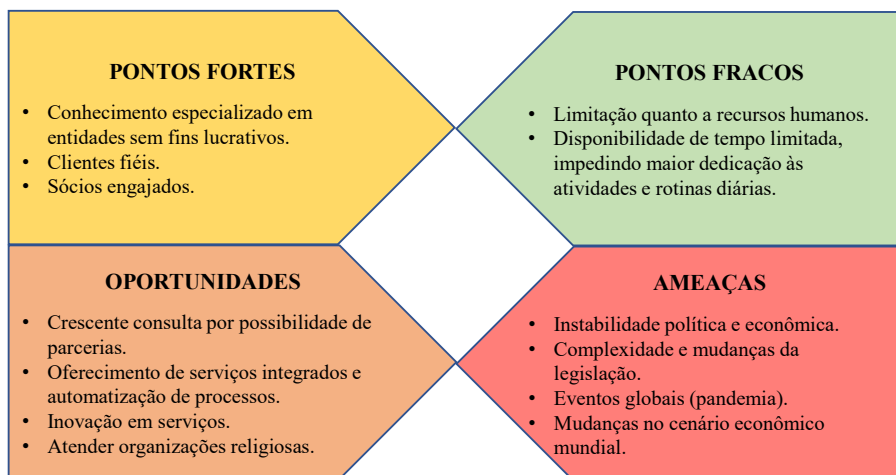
PONTOS FORTES

- Conhecimento especializado em entidades sem fins lucrativos.
- Clientes fiéis.
- Sócios engajados.

PONTOS FRACOS

- Limitação quanto a recursos humanos.
- Disponibilidade de tempo limitada, impedindo maior dedicação às atividades e rotinas diárias.

OPORTUNIDADES

- Crescente consulta por possibilidade de parcerias.
- Oferecimento de serviços integrados e automatização de processos.
- Inovação em serviços.
- Atender organizações religiosas.

AMEAÇAS

- Instabilidade política e econômica.
- Complexidade e mudanças da legislação.
- Eventos globais (pandemia).
- Mudanças no cenário econômico mundial.